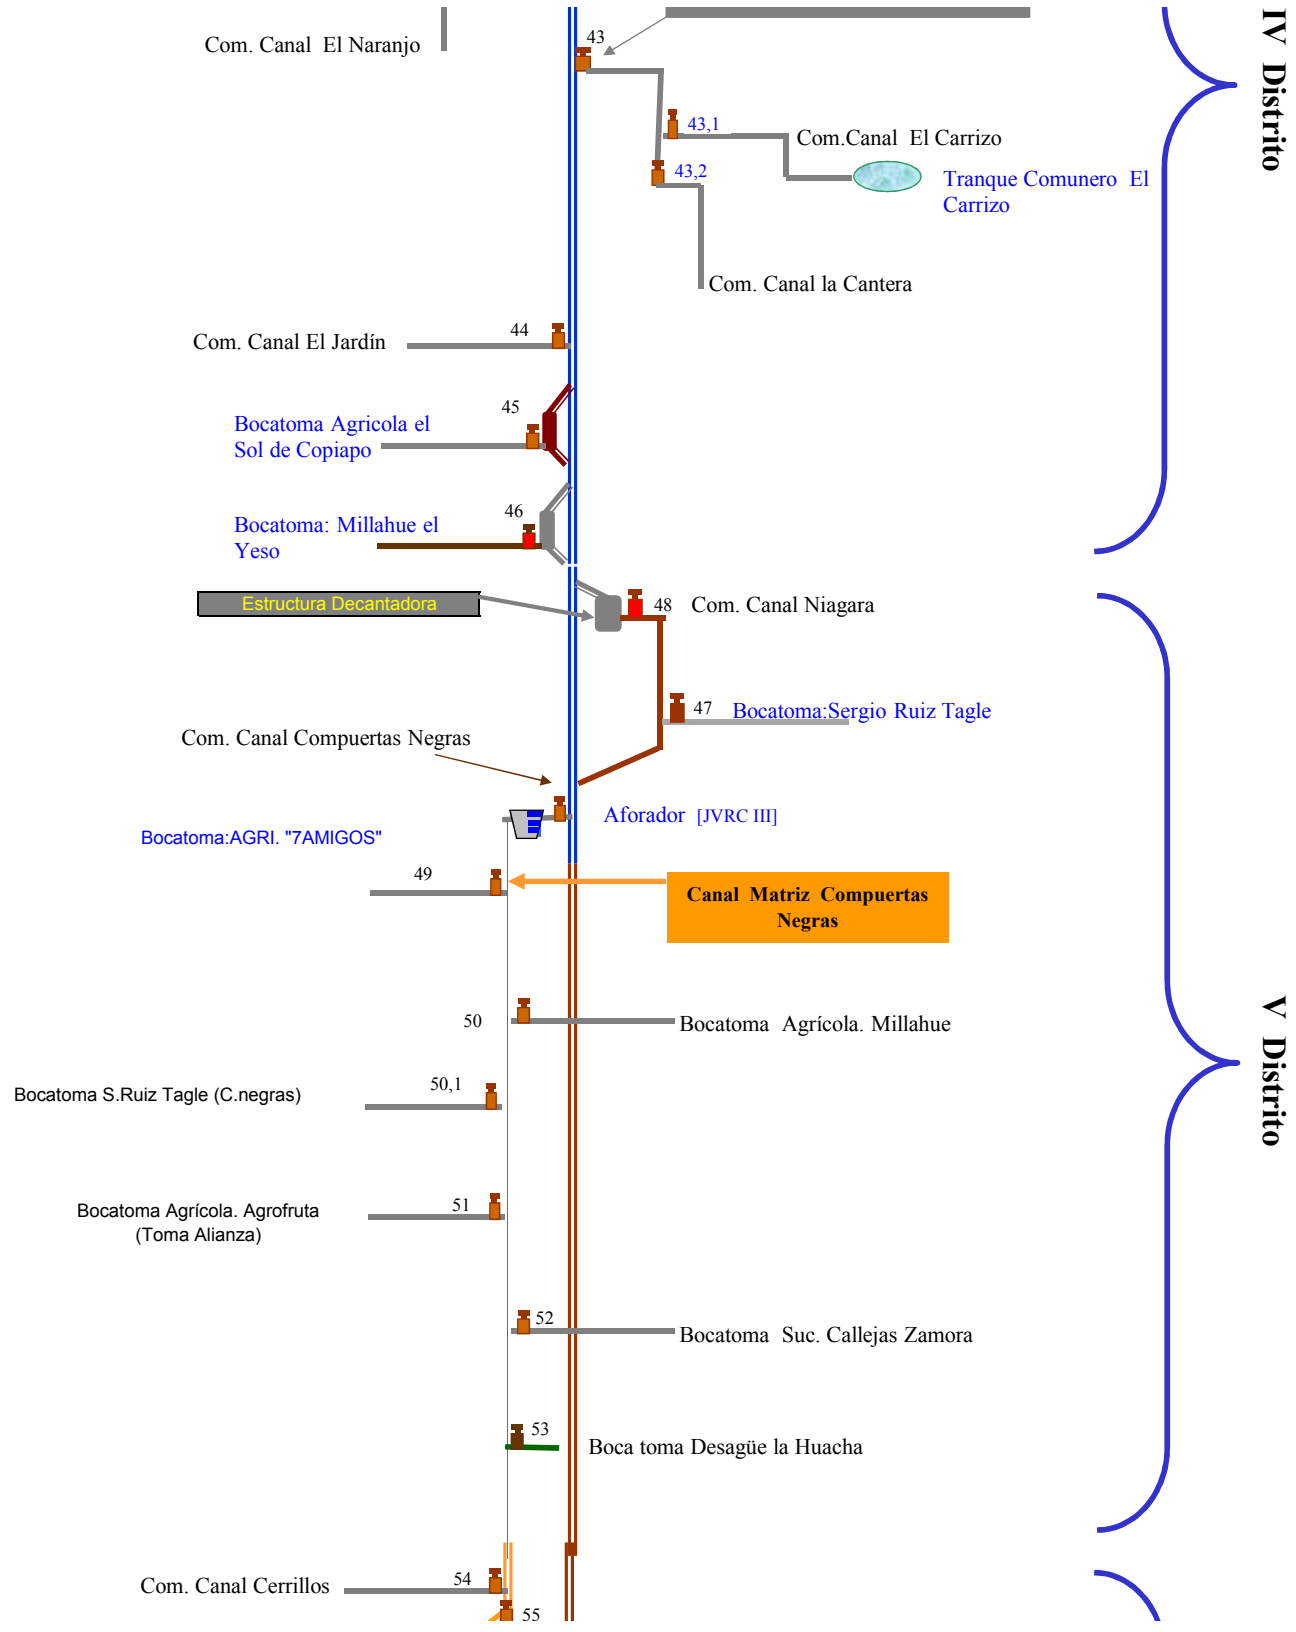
Com. Canal El Naranjo

43

IV Distrito

43,1

Com.Canal El Carrizo

43,2

Tranque Comunero El Carrizo

Com. Canal la Cantera

Com. Canal El Jardín

44

45

Bocatoma Agricola el Sol de Copiapo

46

Bocatoma: Millahue el Yeso

Estructura Decantadora

48

Com. Canal Niagara

47

Bocatoma:Sergio Ruiz Tagle

Com. Canal Compuertas Negras

Aforador [JVRC III]

Bocatoma:AGRI. "7AMIGOS"

49

Canal Matriz Compuertas Negras

50

Bocatoma Agrícola. Millahue

V Distrito

Bocatoma S.Ruiz Tagle (C.negras)

50,1

Bocatoma Agrícola. Agrofruta (Toma Alianza)

51

52

Bocatoma Suc. Callejas Zamora

53

Boca toma Desagüe la Huacha

Com. Canal Cerrillos

54

55